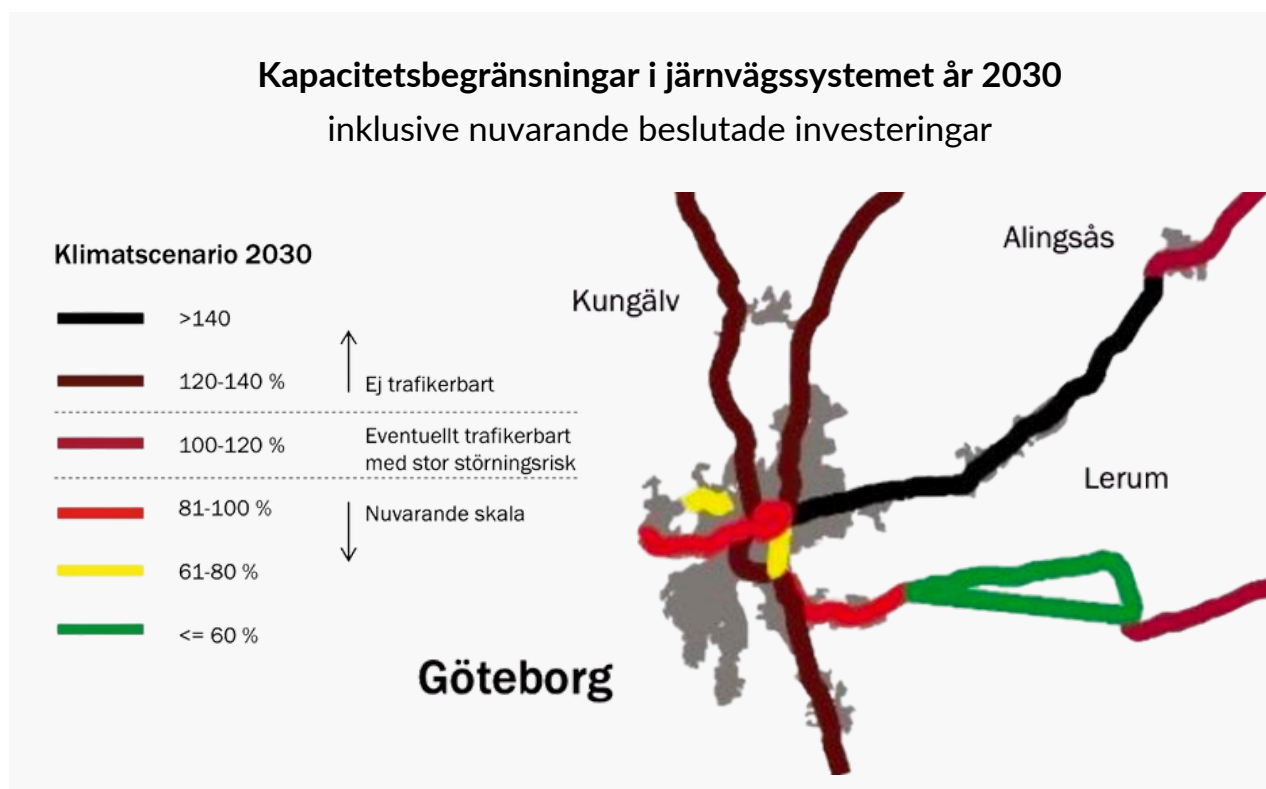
**Kapacitetsbegränsningar i järnvägssystemet år 2030**
inklusive nuvarande beslutade investeringar

Klimatscenario 2030

>140

120-140 %

Ej trafikerbart

100-120 %

Eventuellt trafikerbart med stor störningsrisk

81-100 %

Nuvarande skala

61-80 %

<= 60 %

Kungälv

Alingsås

Lerum

Göteborg